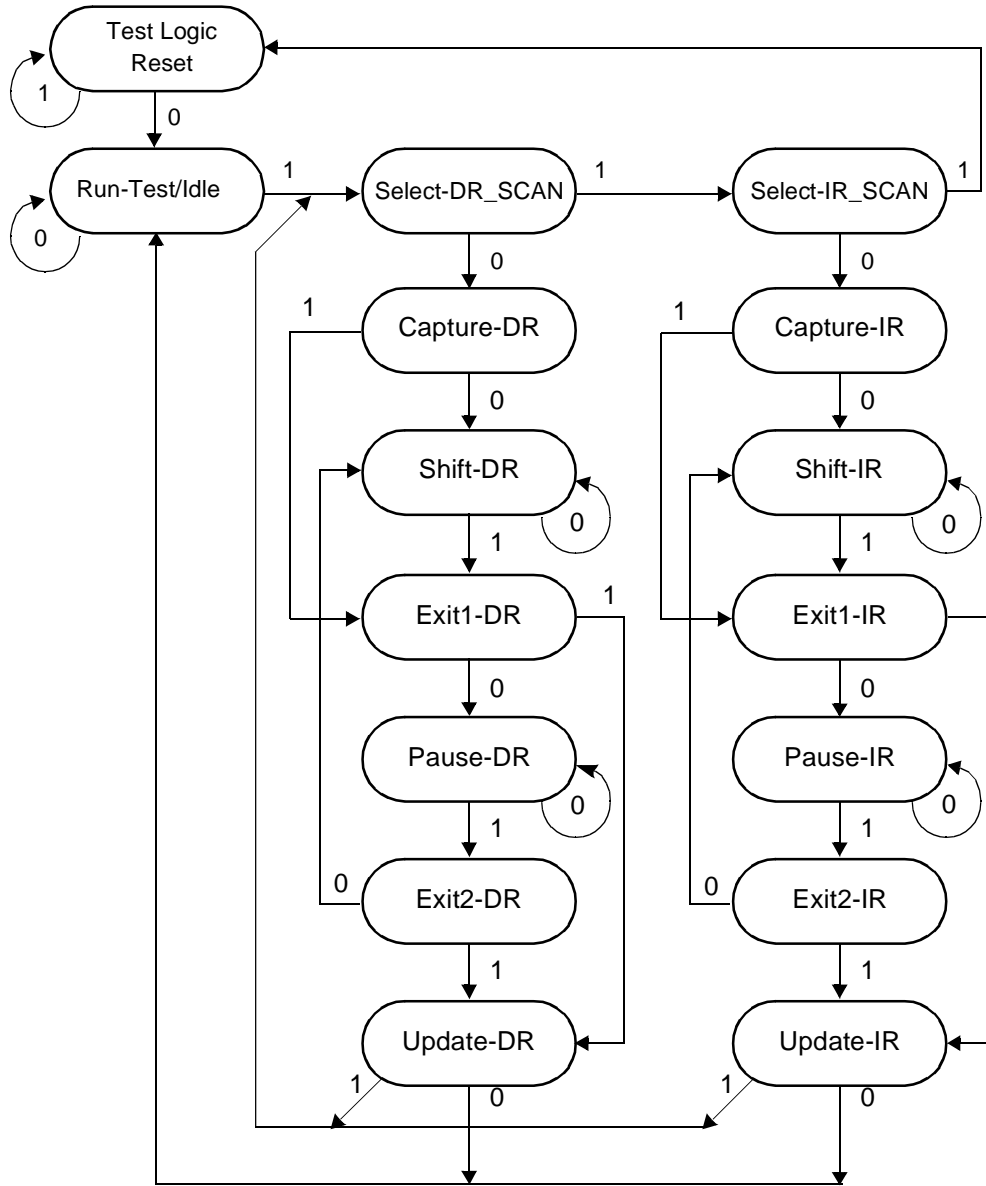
Test Logic Reset

1

0

Run-Test/Idle

0

1

Select-DR_SCAN

1

Select-IR_SCAN

1

0

0

1

Capture-DR

1

Capture-IR

0

0

Shift-DR

0

Shift-IR

0

1

1

Exit1-DR

1

Exit1-IR

0

0

Pause-DR

0

Pause-IR

0

1

1

0

Exit2-DR

0

Exit2-IR

1

1

Update-DR

Update-IR

1

0

1

0